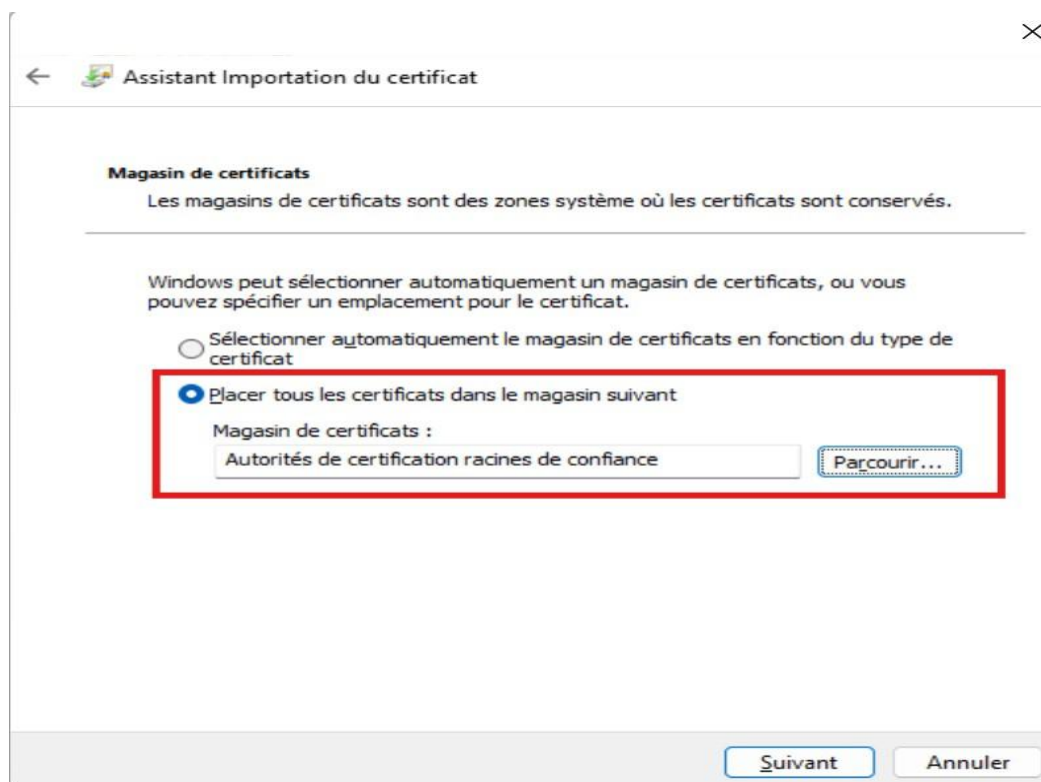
×

← Assistant Importation du certificat

Magasin de certificats
Les magasins de certificats sont des zones système où les certificats sont conservés.

Windows peut sélectionner automatiquement un magasin de certificats, ou vous pouvez spécifier un emplacement pour le certificat.

Sélectionner automatiquement le magasin de certificats en fonction du type de certificat

Placer tous les certificats dans le magasin suivant

Magasin de certificats :

Autorités de certification racines de confiance

Parcourir...

Suivant

Annuler